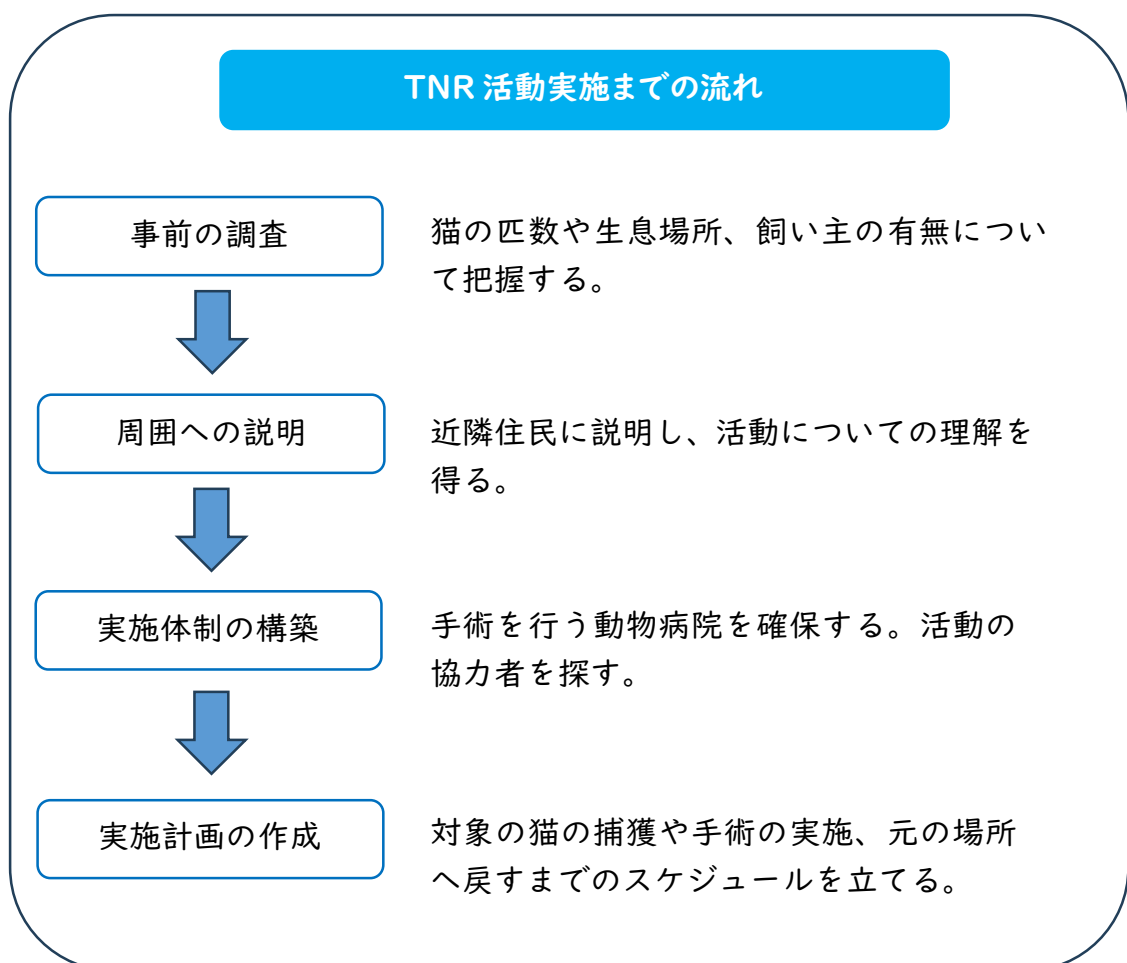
TNR 活動実施までの流れ

事前の調査

猫の匹数や生息場所、飼い主の有無について把握する。

周囲への説明

近隣住民に説明し、活動についての理解を得る。

実施体制の構築

手術を行う動物病院を確保する。活動の協力者を探す。

実施計画の作成

対象の猫の捕獲や手術の実施、元の場所へ戻すまでのスケジュールを立てる。